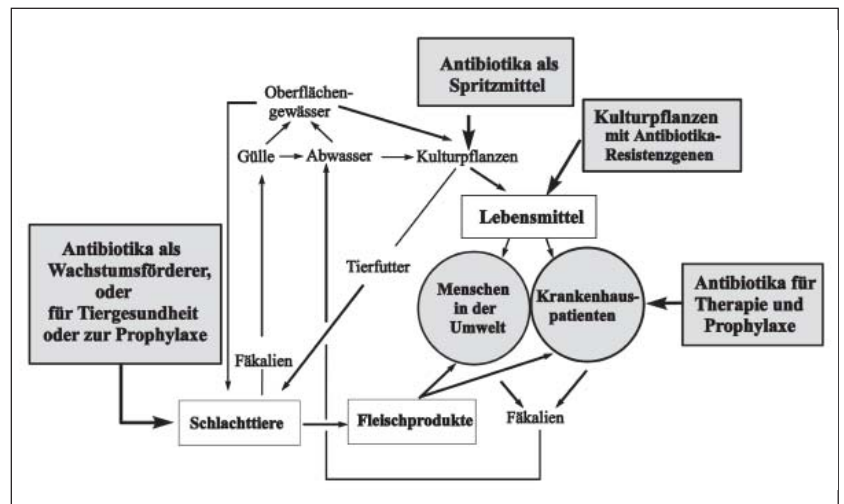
Antibiotika als Spritzmittel

Kulturpflanzen mit Antibiotika-Resistenzgenen

Oberflächengewässer

Gülle

Abwasser

Kulturpflanzen

Lebensmittel

Antibiotika als Wachstumsförderer, oder für Tiergesundheit oder zur Prophylaxe

Tierfutter

Menschen in der Umwelt

Krankenhauspatienten

Antibiotika für Therapie und Prophylaxe

Fäkalien

Schlachttiere

Fleischprodukte

Fäkalien